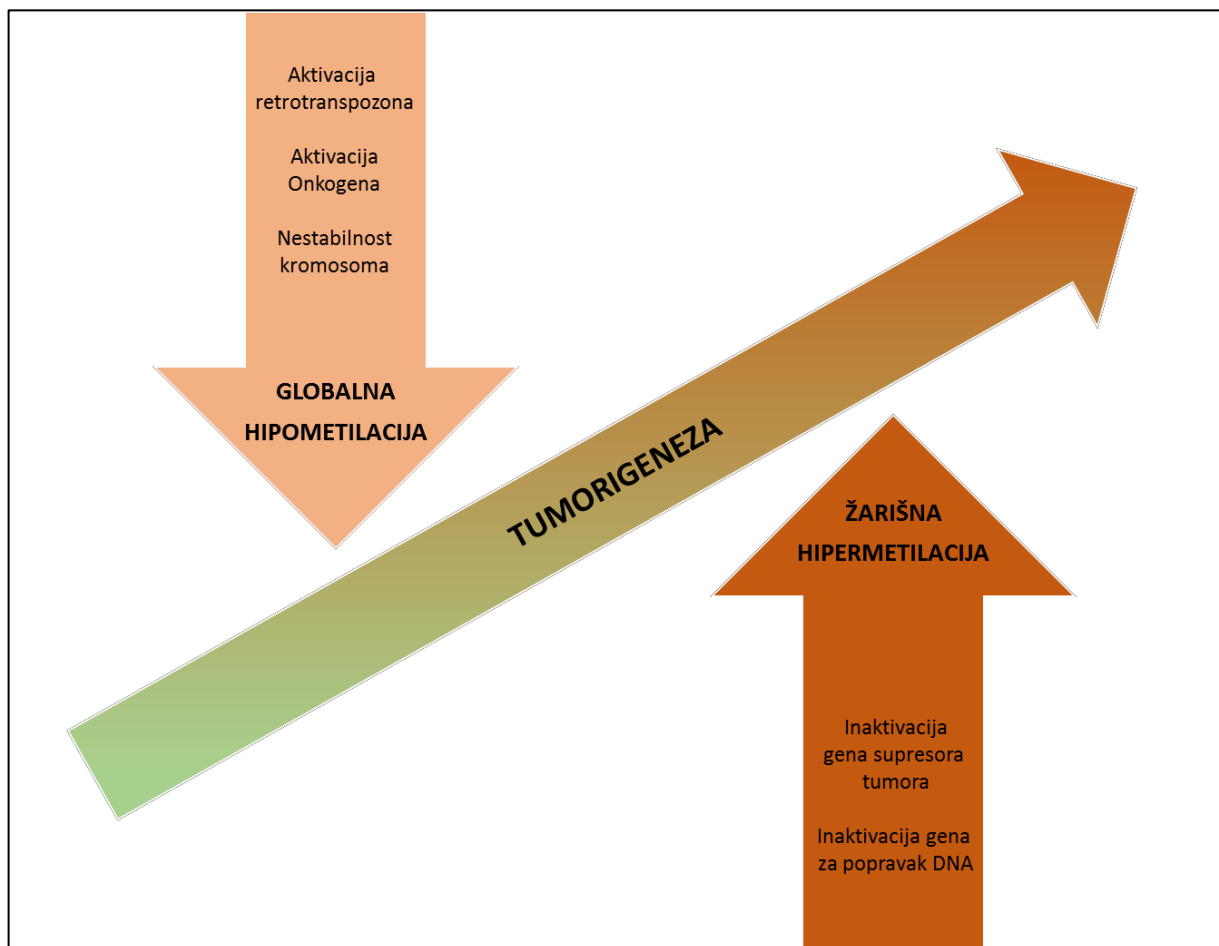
Aktivacija retrotranspozona

Aktivacija Onkogena

Nestabilnost kromosoma

GLOBALNA HIPOMETILACIJA

TUMORIGENEZA

ŽARIŠNA HIPERMETILACIJA

Inaktivacija gena supresora tumora

Inaktivacija gena za popravak DNA